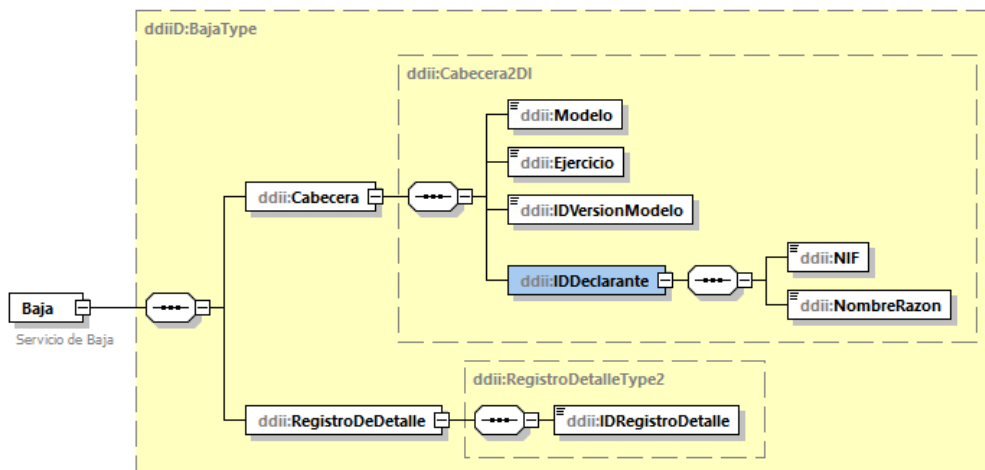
ddiiD:BajaType

ddii:Cabecera2DI

ddii:Modelo

ddii:Ejercicio

ddii:IDVersionModelo

ddii:IDDeclarante

ddii:NIF

ddii:NombreRazon

ddii:Cabecera

Baja

Servicio de Baja

ddii:RegistroDetalleType2

ddii:RegistroDeDetalle

ddii:IDRegistroDetalle